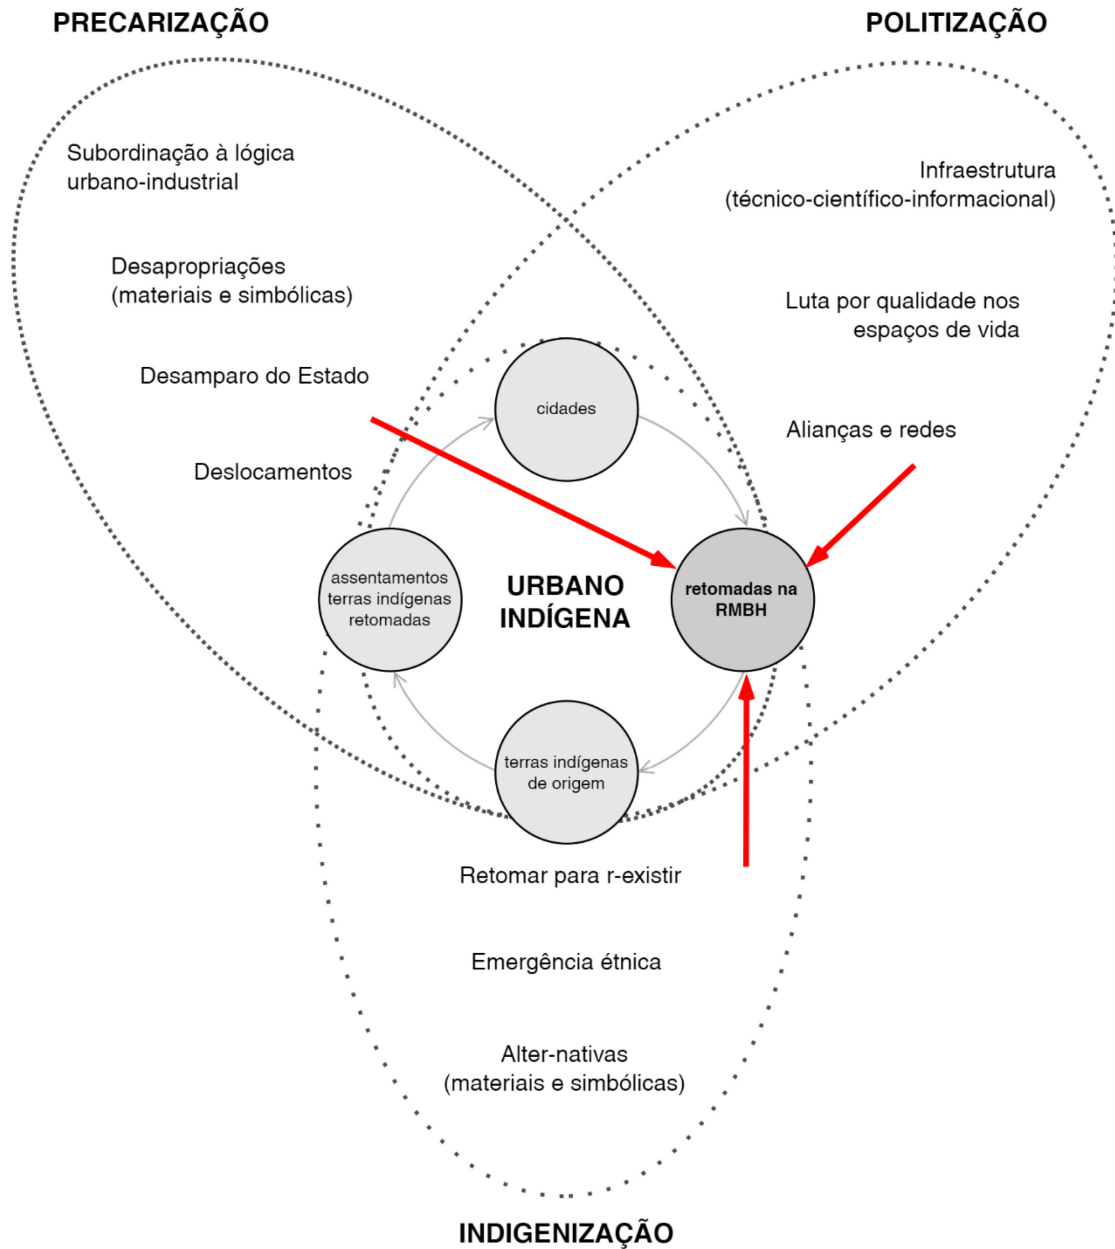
PRECARIZAÇÃO

POLITIZAÇÃO

Subordinação à lógica urbano-industrial

Desapropriações (materiais e simbólicas)

Desamparo do Estado

Deslocamentos

Infraestrutura (técnico-científico-informacional)

Luta por qualidade nos espaços de vida

Alianças e redes

cidades

assentamentos terras indígenas retomadas

URBANO INDÍGENA

retomadas na RMBH

terras indígenas de origem

Retomar para r-existir

Emergência étnica

Alter-nativas (materiais e simbólicas)

INDIGENIZAÇÃO